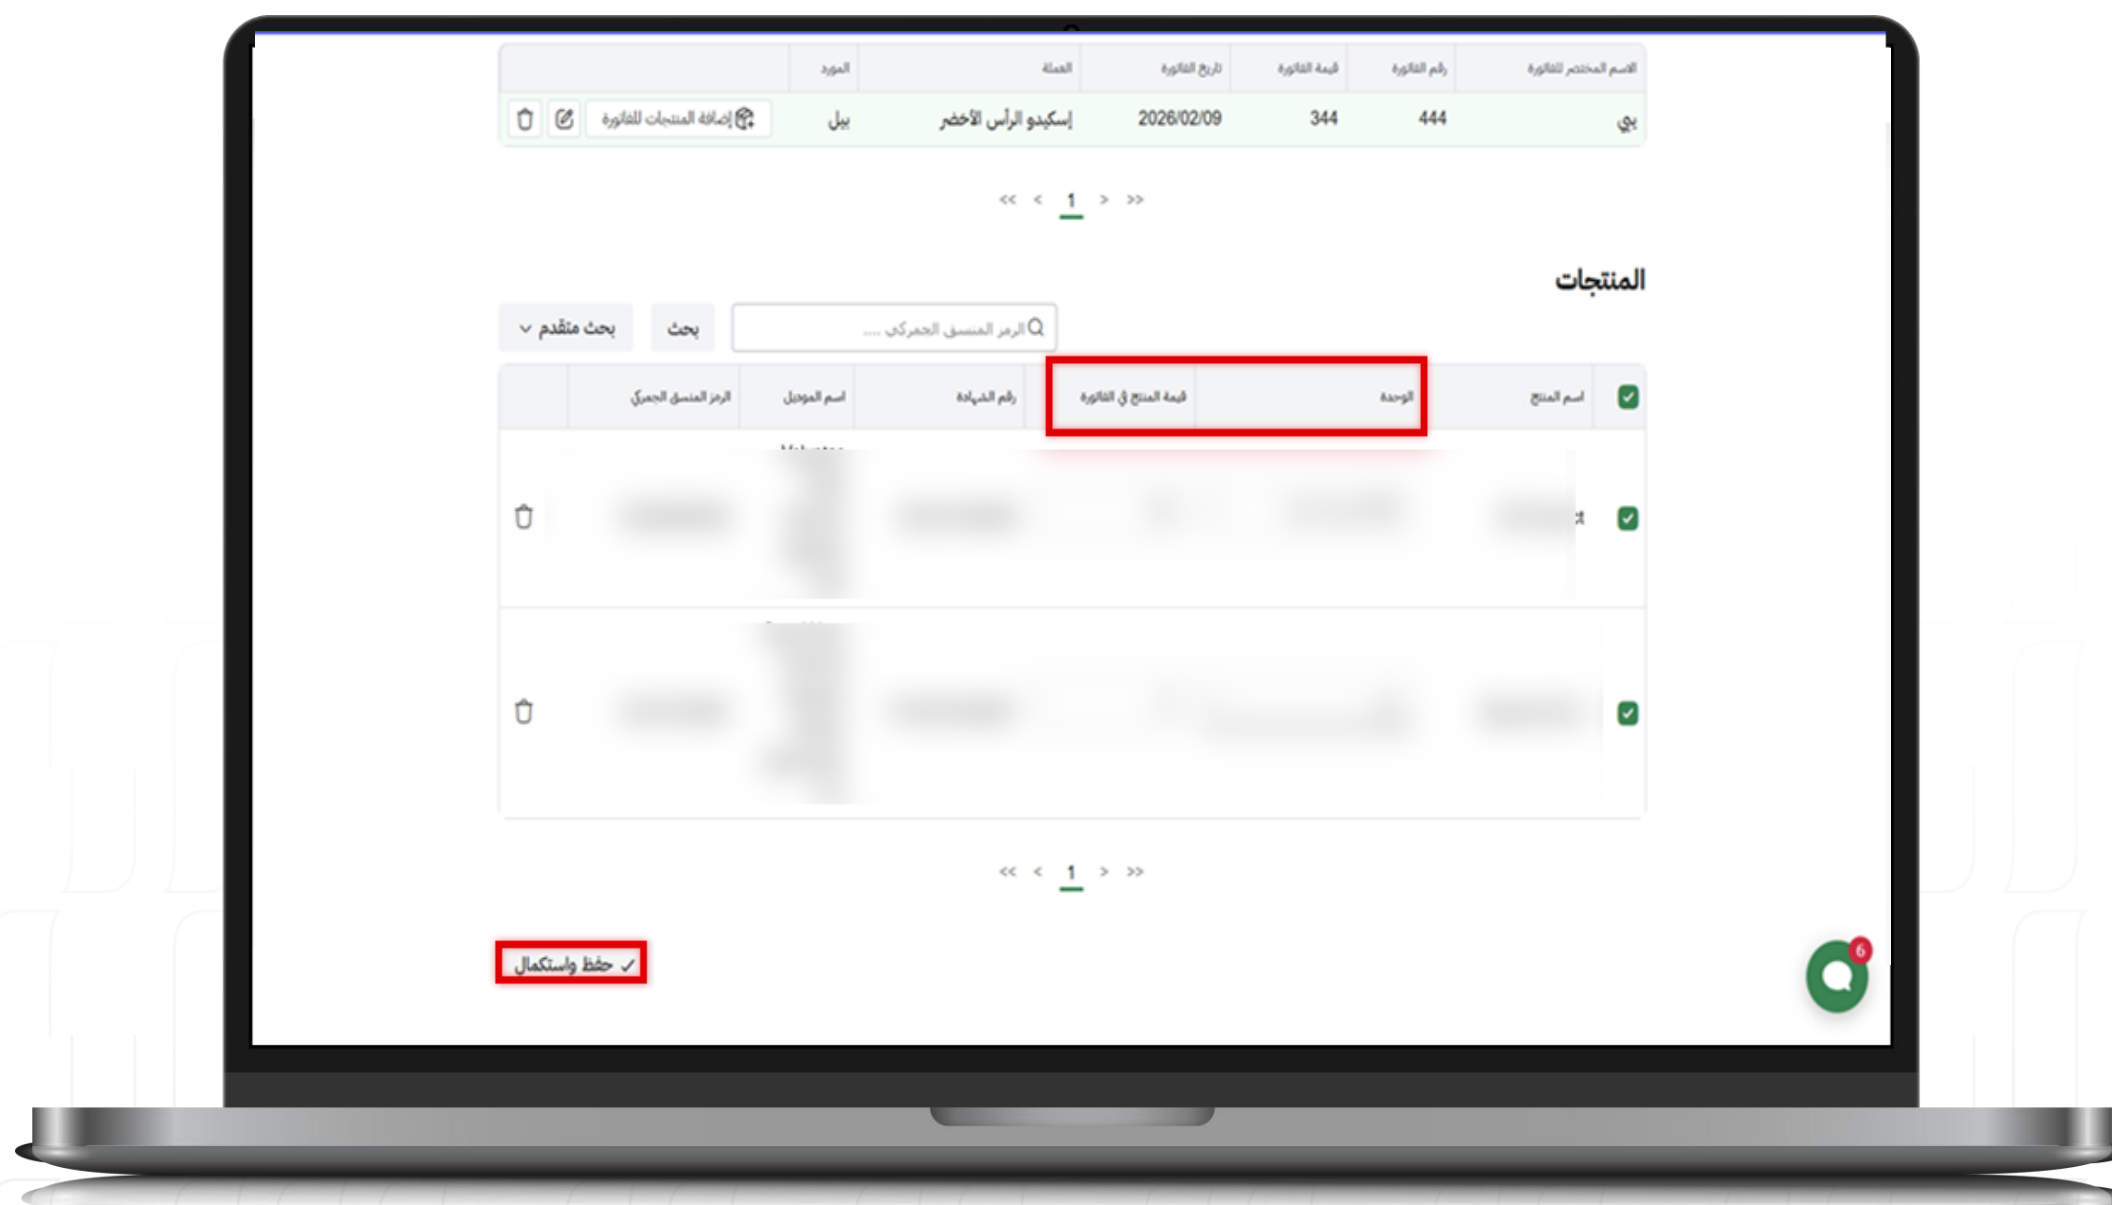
| الاسم المختصر للفاتورة | رقم الفاتورة | قيمة الفاتورة | تاريخ الفاتورة | العملة | المورد | |
|---|---|---|---|---|---|---|
| بي | 444 | 344 | 2026/02/09 | إسكيدو الرأس الأخضر | بيل | إضافة المنتجات للفاتورة |

<< < 1 > >>

المنتجات

الرمز المنسق الجمركي .... بحث بحث متقدم

| اسم المنتج | الوحدة | قيمة المنتج في الفاتورة | رقم الشهادة | اسم الموديل | الرمز المنسق الجمركي | |
|---|---|---|---|---|---|---|
| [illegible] | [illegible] | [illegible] | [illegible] | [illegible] | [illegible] | |
| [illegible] | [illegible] | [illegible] | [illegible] | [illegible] | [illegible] | |

<< < 1 > >>

✓ حفظ واستكمال

6